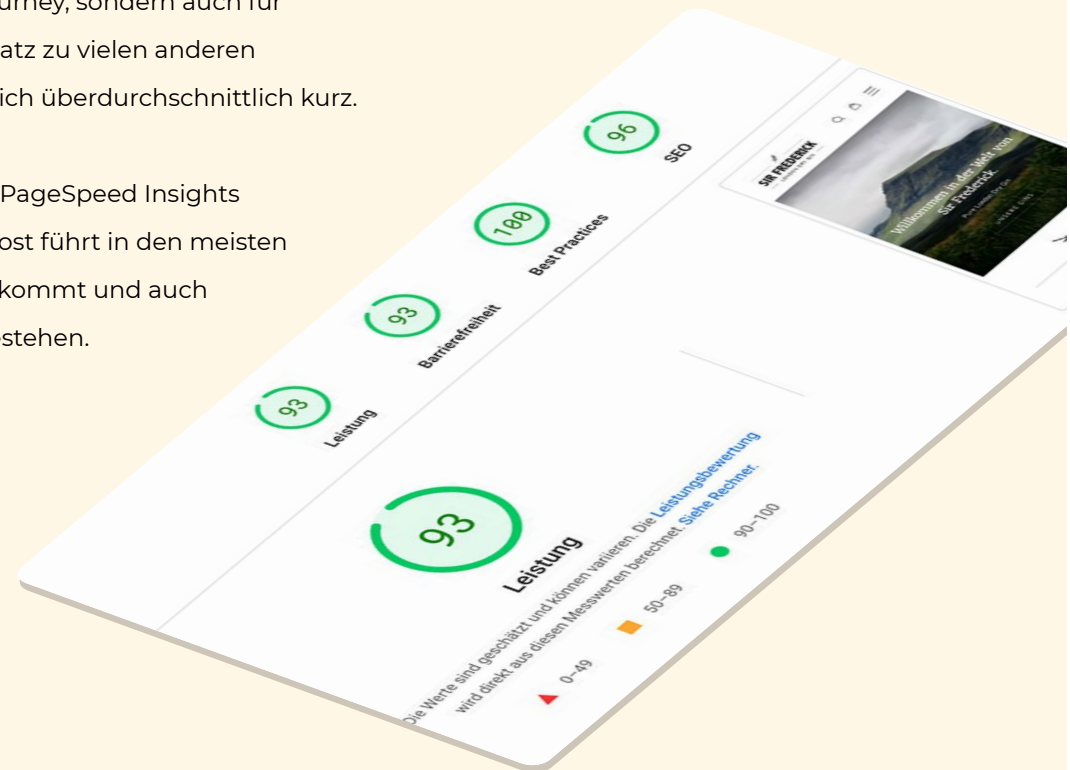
urney, sondern auch für
atz zu vielen anderen
ich überdurchschnittlich kurz.

PageSpeed Insights
ost führt in den meisten
kommt und auch
stehen.

96
SEO

100
Best Practices

93
Barrierefreiheit

93
Leistung

SIR FREDERICK

Willkommen in der Welt von Sir Frederick

93
Leistung

Die Werte sind geschätzt und können variieren. Die Leistungsbewertung wird direkt aus diesen Messwerten berechnet. Siehe Rechner.

0–49
50–89
90–100